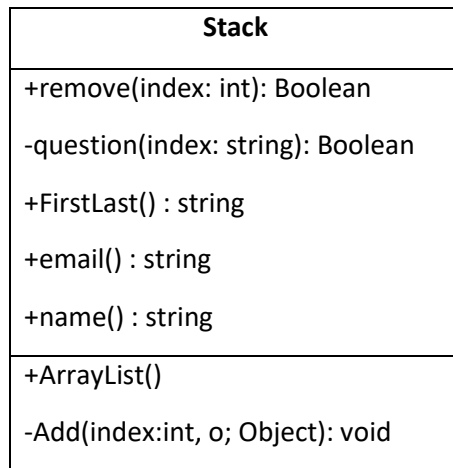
| Stack |
|---|
| +remove(index: int): Boolean<br>-question(index: string): Boolean<br>+FirstLast() : string<br>+email() : string<br>+name() : string |
| +ArrayList()<br>-Add(index:int, o; Object): void |